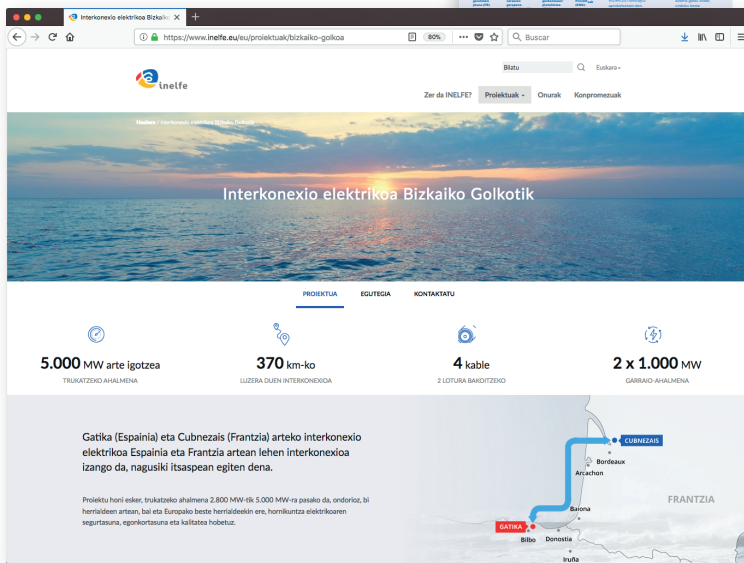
Interkonexio elektrikoa Bizkaik ×

https://www.inelfe.eu/eu/proiektuak/bizkaiko-golkoa

80%

Buscar

inelfe

Bilatu

Euskara

Zer da INELFE?

Proiektuak

Onurak

Konpromezuak

Hasiera / Interkonexio elektrikoa Bizkaiko Golkotik

Interkonexio elektrikoa Bizkaiko Golkotik

PROIEKTUA

EGUTEGIA

KONTAKTATU

5.000 MW arte igotzea
TRUKATZEKO AHALMENA

370 km-ko
LUZERA DUEN INTERKONEXIOA

4 kable
2 LOTURA BAKOITZEKO

2 x 1.000 MW
GARRAIO-AHALMENA

Gatika (Espainia) eta Cubnezais (Frantzia) arteko interkonexio elektrikoa Espainia eta Frantzia artean lehen interkonexioa izango da, nagusiki itsaspean egiten dena.

Proiektu honi esker, trukatzeko ahalmena 2.800 MW-tik 5.000 MW-ra pasako da, ondorioz, bi herrialdeen artean, bai eta Europako beste herrialdeekin ere, hornikuntza elektrikoaren segurtasuna, egonkortasuna eta kalitatea hobetuz.

CUBNEZAIS

Bordeaux

Arcachon

FRANTZIA

Baiona

GATIKA

Bilbo

Donostia

Iruña